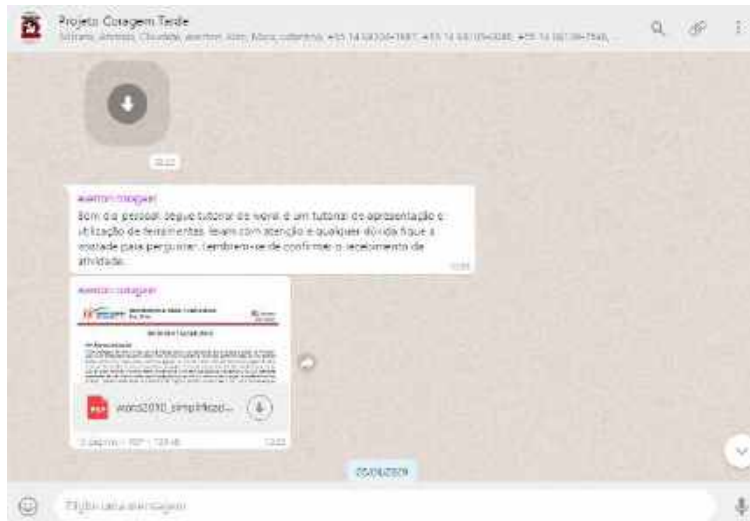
Projeto Coragem Tarde

Sttrano, Andreia, Cleudete, everton, Kim, Maria, roberimo, +55 14 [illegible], +55 14 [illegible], +55 14 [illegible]...

09:22

everton coragem

Bom dia pessoal. Segue tutorial do word é um tutorial de apresentação e utilização de ferramentas. leiam com atenção e qualquer dúvida fique a vontade para perguntar. Lembrem-se de confirmar o recebimento da atividade.

10:03

everton coragem

word2010_simplificad...

3 páginas • PDF • 723 kB

10:03

05/06/2020

Digite uma mensagem